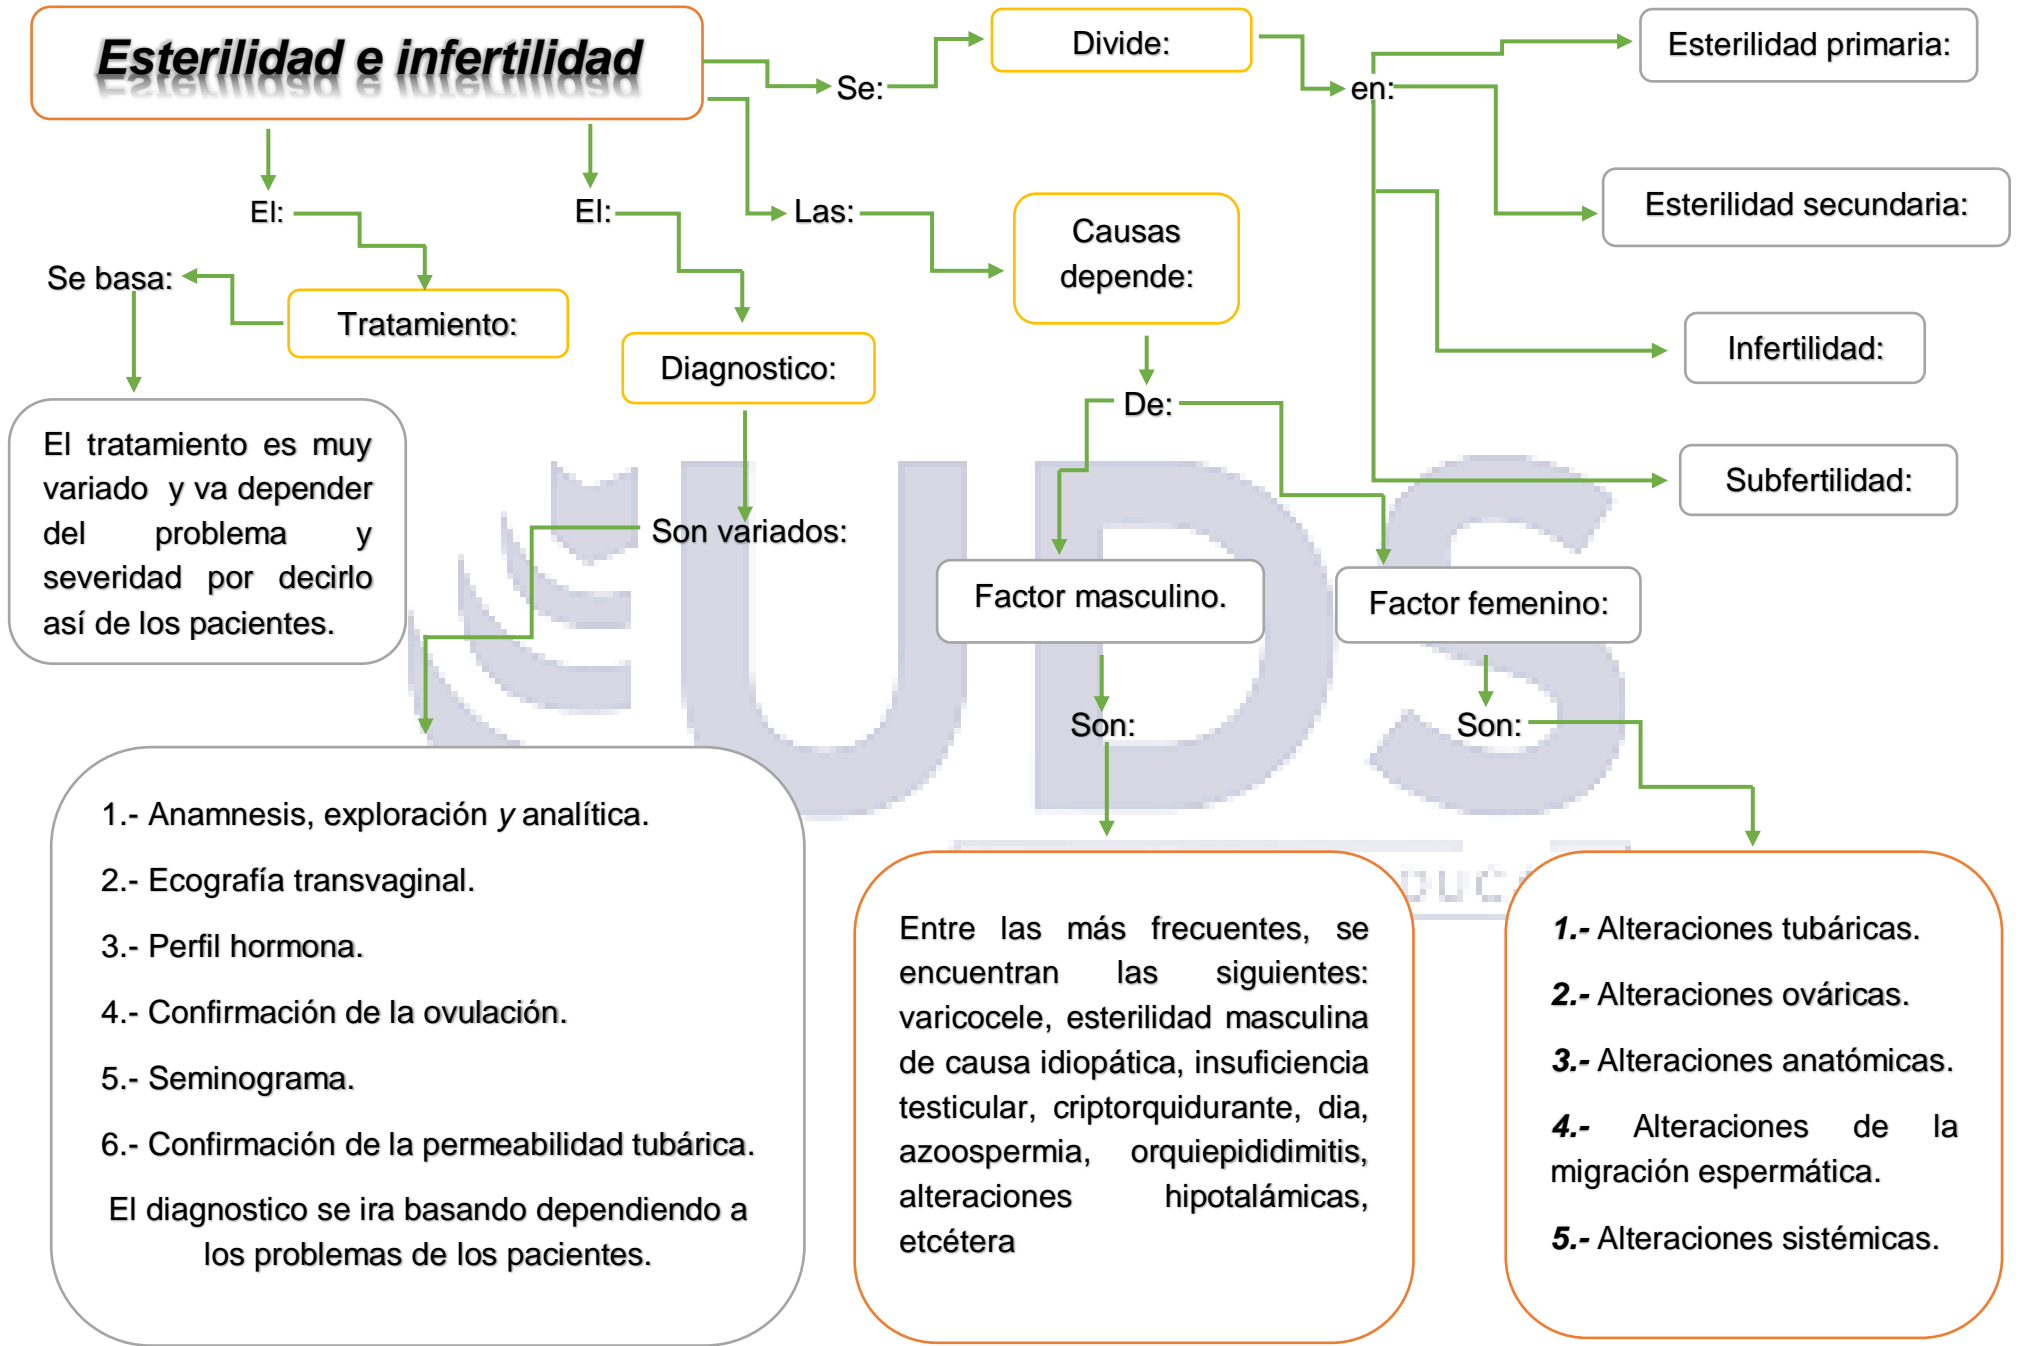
Esterilidad e infertilidad

Se:

Divide:

en:

Esterilidad primaria:

Esterilidad secundaria:

Infertilidad:

Subfertilidad:

Las:

Causas depende:

De:

Factor masculino.

Factor femenino:

Son:

Son:

El:

Tratamiento:

Se basa:

El tratamiento es muy variado y va depender del problema y severidad por decirlo así de los pacientes.

El:

Diagnostico:

Son variados:

1.- Anamnesis, exploración y analítica.

2.- Ecografía transvaginal.

3.- Perfil hormona.

4.- Confirmación de la ovulación.

5.- Seminograma.

6.- Confirmación de la permeabilidad tubárica.

El diagnostico se ira basando dependiendo a los problemas de los pacientes.

Entre las más frecuentes, se encuentran las siguientes: varicocele, esterilidad masculina de causa idiopática, insuficiencia testicular, criptorquidurante, dia, azoospermia, orquiepididimitis, alteraciones hipotalámicas, etcétera

1.- Alteraciones tubáricas.

2.- Alteraciones ováricas.

3.- Alteraciones anatómicas.

4.- Alteraciones de la migración espermática.

5.- Alteraciones sistémicas.

UDS